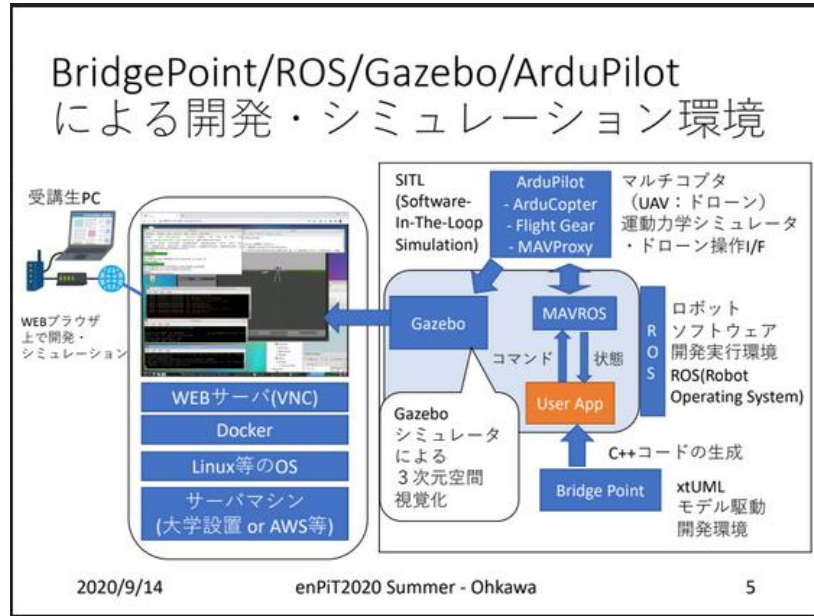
BridgePoint/ROS/Gazebo/ArduPilot
による開発・シミュレーション環境

受講生PC

WEBブラウザ
上で開発・
シミュレーション

WEBサーバ(VNC)
Docker
Linux等のOS
サーバマシン
(大学設置 or AWS等)

SITL
(Software-In-The-Loop Simulation)

ArduPilot
- ArduCopter
- Flight Gear
- MAVProxy

マルチコプタ
（UAV：ドローン）
運動力学シミュレータ
・ドローン操作I/F

Gazebo
MAVROS
コマンド
状態
User App

R
O
S

ロボット
ソフトウェア
開発実行環境
ROS(Robot Operating System)

Gazebo
シミュレータ
による
３次元空間
視覚化

C++コードの生成

Bridge Point

xtUML
モデル駆動
開発環境

2020/9/14
enPiT2020 Summer - Ohkawa
5